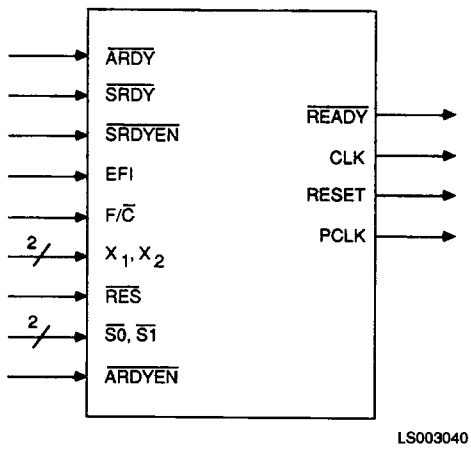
$\overline{ARDY}$

$\overline{SRDY}$

$\overline{SRDYEN}$

EFI

$F/\overline{C}$

2

$X_1, X_2$

$\overline{RES}$

2

$\overline{S0}, \overline{S1}$

$\overline{ARDYEN}$

$\overline{READY}$

CLK

RESET

PCLK

LS003040